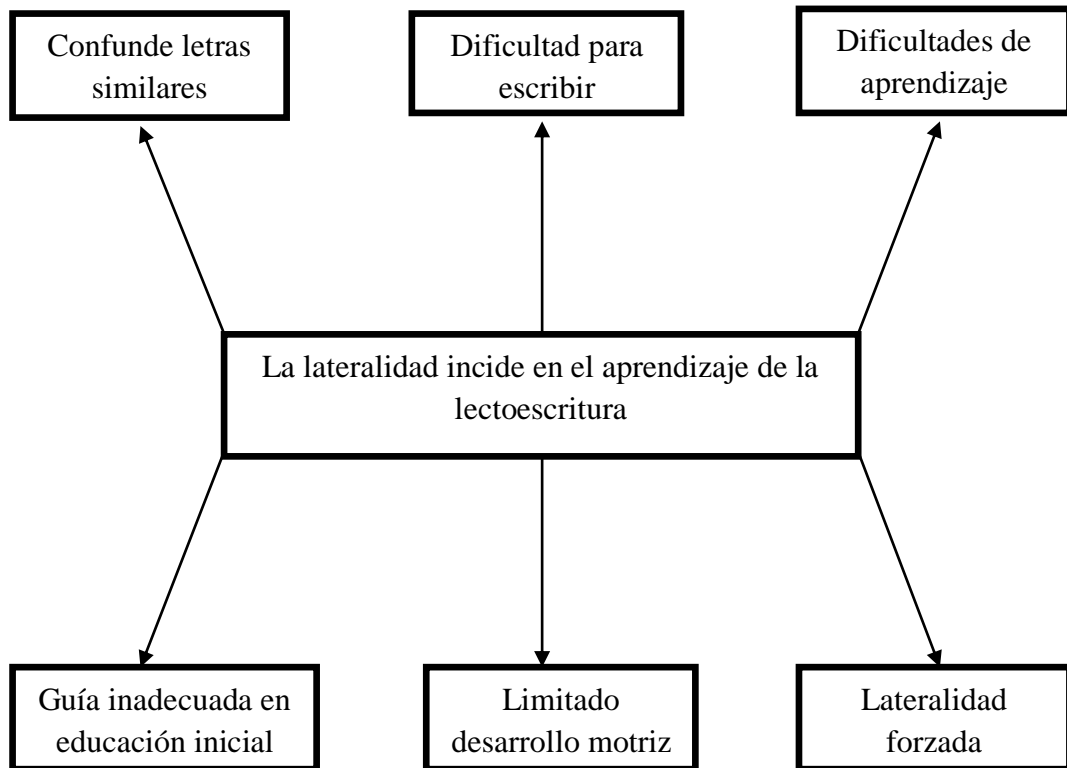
Confunde letras similares

Dificultad para escribir

Dificultades de aprendizaje

La lateralidad incide en el aprendizaje de la lectoescritura

Guía inadecuada en educación inicial

Limitado desarrollo motriz

Lateralidad forzada